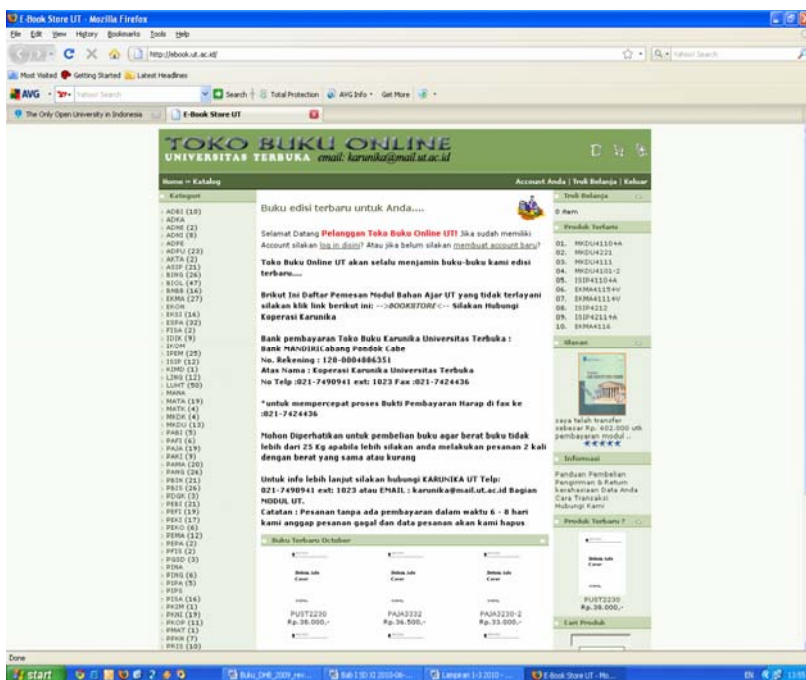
E-Book Store UT - Mozilla Firefox
File Edit View History Bookmarks Tools Help
http://ebook.ut.ac.id/
Yahoo! Search
Most Visited Getting Started Latest Headlines
AVG Yahoo! Search Search Total Protection AVG Info Get More
The Only Open University in Indonesia
E-Book Store UT

TOKO BUKU ONLINE
UNIVERSITAS TERBUKA email: karunika@mail.ut.ac.id

Home » Katalog
Account Anda | Troli Belanja | Keluar

Kategori
ADBI (10)
ADKA
ADNE (2)
ADNI (8)
ADPE
ADPU (23)
AKTA (2)
ASIP (21)
BING (26)
BIOL (47)
BNBB (14)
EKMA (27)
EKON
EKSI (16)
ESPA (32)
FISA (2)
IDIK (9)
IKOM
IPEM (25)
ISIP (12)
KIMD (1)
LING (12)
LUHT (50)
MANA
MATA (19)
MATK (4)
MKDK (4)
MKDU (13)
PABI (5)
PAFI (6)
PAJA (19)
PAKI (9)
PAMA (20)
PANG (26)
PBIN (21)
PBIS (26)
PDGK (3)
PEBI (21)
PEFI (19)
PEKI (17)
PEKO (6)
PEMA (12)
PEPA (2)
PFIS (2)
PGSD (3)
PINA
PING (6)
PIPA (5)
PIPS
PISA (16)
PKIM (1)
PKNI (19)
PKOP (11)
PMAT (1)
PPKN (7)
PRIS (10)

Buku edisi terbaru untuk Anda....

Selamat Datang Pelanggan Toko Buku Online UT! Jika sudah memiliki Account silakan log in disini? Atau jika belum silakan membuat account baru?

Toko Buku Online UT akan selalu menjamin buku-buku kami edisi terbaru....

Brikut Ini Daftar Pemesan Modul Bahan Ajar UT yang tidak terlayani silakan klik link berikut ini: -->BOOKSTORE<-- Silakan Hubungi Koperasi Karunika

Bank pembayaran Toko Buku Karunika Universitas Terbuka :
Bank MANDIRI cabang Pondok Cabe
No. Rekening : 128-0004806351
Atas Nama : Koperasi Karunika Universitas Terbuka
No Telp :021-7490941 ext: 1023 Fax :021-7424436

*untuk mempercepat proses Bukti Pembayaran Harap di fax ke :021-7424436

Mohon Diperhatikan untuk pembelian buku agar berat buku tidak lebih dari 25 Kg apabila lebih silakan anda melakukan pesanan 2 kali dengan berat yang sama atau kurang

Untuk info lebih lanjut silakan hubungi KARUNIKA UT Telp: 021-7490941 ext: 1023 atau EMAIL : karunika@mail.ut.ac.id Bagian MODUL UT.

Catatan : Pesanan tanpa ada pembayaran dalam waktu 6 - 8 hari kami anggap pesanan gagal dan data pesanan akan kami hapus

Buku Terbaru October
Belum Ada Cover
Belum Ada Cover
Belum Ada Cover
PUST2230
Rp.38.000,-
PAJA3332
Rp.36.500,-
PAJA3230-2
Rp.33.000,-

Troli Belanja
0 item
Produk Terlaris
01. MKDU4110+A
02. MKDU4221
03. MKDU4111
04. MKDU4101-2
05. ISIP4110+A
06. EKMA4115+V
07. EKMA4111+V
08. ISIP4212
09. ISIP4211+A
10. EKMA4116
Ulasan
saya telah transfer sebesar Rp. 402.000 utk pembayaran modul ...
Informasi
Panduan Pembelian
Pengiriman & Return
Kerahasiaan Data Anda
Cara Transaksi
Hubungi Kami
Produk Terbaru?
Belum Ada Cover
PUST2230
Rp.38.000,-
Cari Produk

Done
start
Buku_DHB_2009_rev...
Bab I SD 12 2010-0...
Lampiran I-3 2010-...
E-Book Store UT - Mo...
EN 13:09